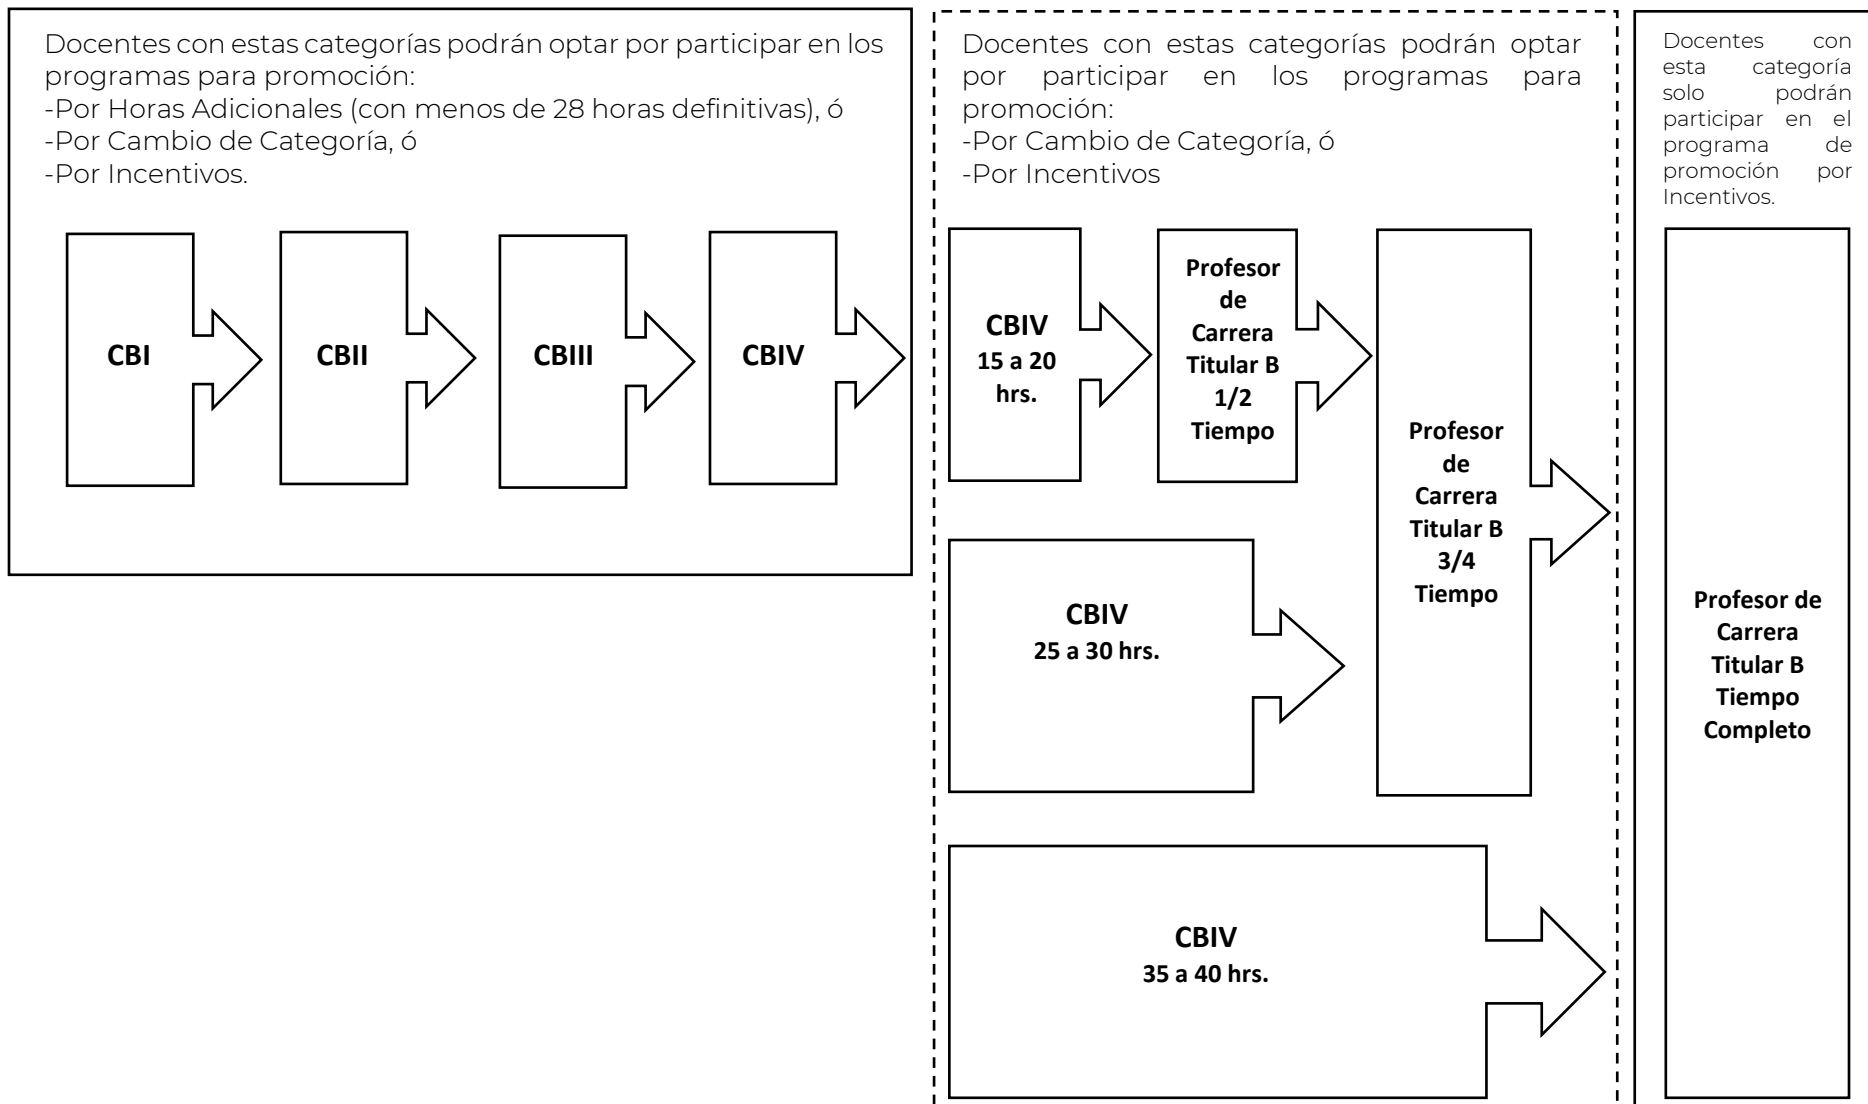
Docentes con estas categorías podrán optar por participar en los programas para promoción:
-Por Horas Adicionales (con menos de 28 horas definitivas), ó
-Por Cambio de Categoría, ó
-Por Incentivos.

CBI

CBII

CBIII

CBIV

Docentes con estas categorías podrán optar por participar en los programas para promoción:
-Por Cambio de Categoría, ó
-Por Incentivos

CBIV
15 a 20 hrs.

Profesor de Carrera Titular B 1/2 Tiempo

Profesor de Carrera Titular B 3/4 Tiempo

CBIV
25 a 30 hrs.

CBIV
35 a 40 hrs.

Docentes con esta categoría solo podrán participar en el programa de promoción por Incentivos.

Profesor de Carrera Titular B Tiempo Completo